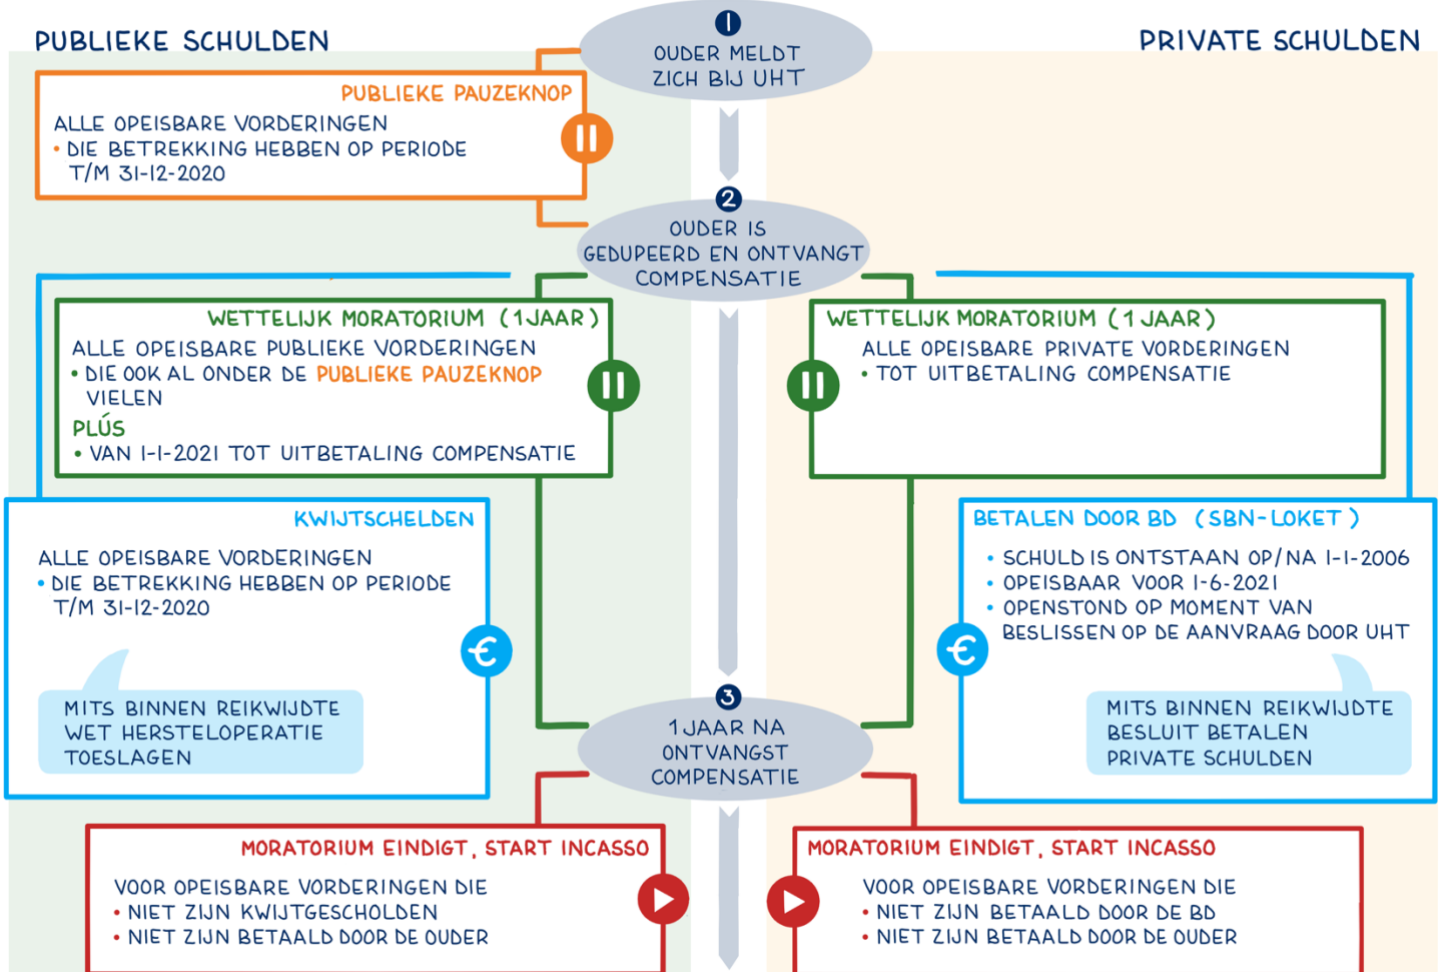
PUBLIEKE SCHULDEN

1
OUDER MELDT ZICH BIJ UHT

PRIVATE SCHULDEN

PUBLIEKE PAUZEKNOP
ALLE OPEISBARE VORDERINGEN
• DIE BETREKKING HEBBEN OP PERIODE T/M 31-12-2020

2
OUDER IS GEDUPEERD EN ONTVANGT COMPENSATIE

WETTELIJK MORATORIUM (1 JAAR)
ALLE OPEISBARE PUBLIEKE VORDERINGEN
• DIE OOK AL ONDER DE PUBLIEKE PAUZEKNOP VIELEN
PLUS
• VAN 1-1-2021 TOT UITBETALING COMPENSATIE

WETTELIJK MORATORIUM (1 JAAR)
ALLE OPEISBARE PRIVATE VORDERINGEN
• TOT UITBETALING COMPENSATIE

KWIJTSCHELDEN
ALLE OPEISBARE VORDERINGEN
• DIE BETREKKING HEBBEN OP PERIODE T/M 31-12-2020

MITS BINNEN REIKWIJDTE WET HERSTELOPERATIE TOESLAGEN

BETALEN DOOR BD (SBN-LOKET)
• SCHULD IS ONTSTAAN OP/NA 1-1-2006
• OPEISBAAR VOOR 1-6-2021
• OPENSTOND OP MOMENT VAN BESLISSEN OP DE AANVRAAG DOOR UHT

MITS BINNEN REIKWIJDTE BESLUIT BETALEN PRIVATE SCHULDEN

3
1 JAAR NA ONTVANGST COMPENSATIE

MORATORIUM EINDIGT, START INCASSO
VOOR OPEISBARE VORDERINGEN DIE
• NIET ZIJN KWIJTGESCHOLDEN
• NIET ZIJN BETAALD DOOR DE OUDER

MORATORIUM EINDIGT, START INCASSO
VOOR OPEISBARE VORDERINGEN DIE
• NIET ZIJN BETAALD DOOR DE BD
• NIET ZIJN BETAALD DOOR DE OUDER